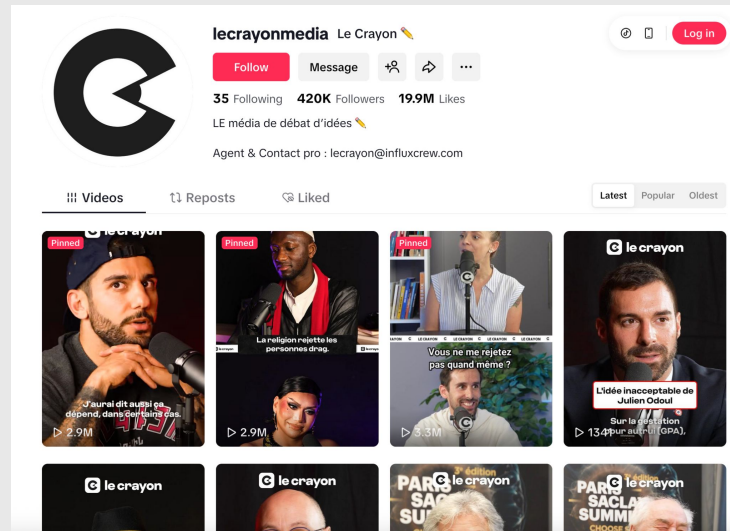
lecrayonmedia Le Crayon ✏️

Log in

Follow Message

35 Following 420K Followers 19.9M Likes

LE média de débat d'idées ✏️

Agent & Contact pro : lecrayon@influxcrew.com

Videos Reposts Liked

Latest Popular Oldest

Pinned
le crayon
J'aurai dit aussi ça dépend, dans certains cas.
2.9M

Pinned
La religion rejette les personnes drag.
2.9M

Pinned
Vous ne me rejetez pas quand même ?
3.3M

le crayon
L'idée inacceptable de Julien Odoul
Sur la question pour autrui (GPA).
134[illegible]

le crayon

le crayon

le crayon

le crayon